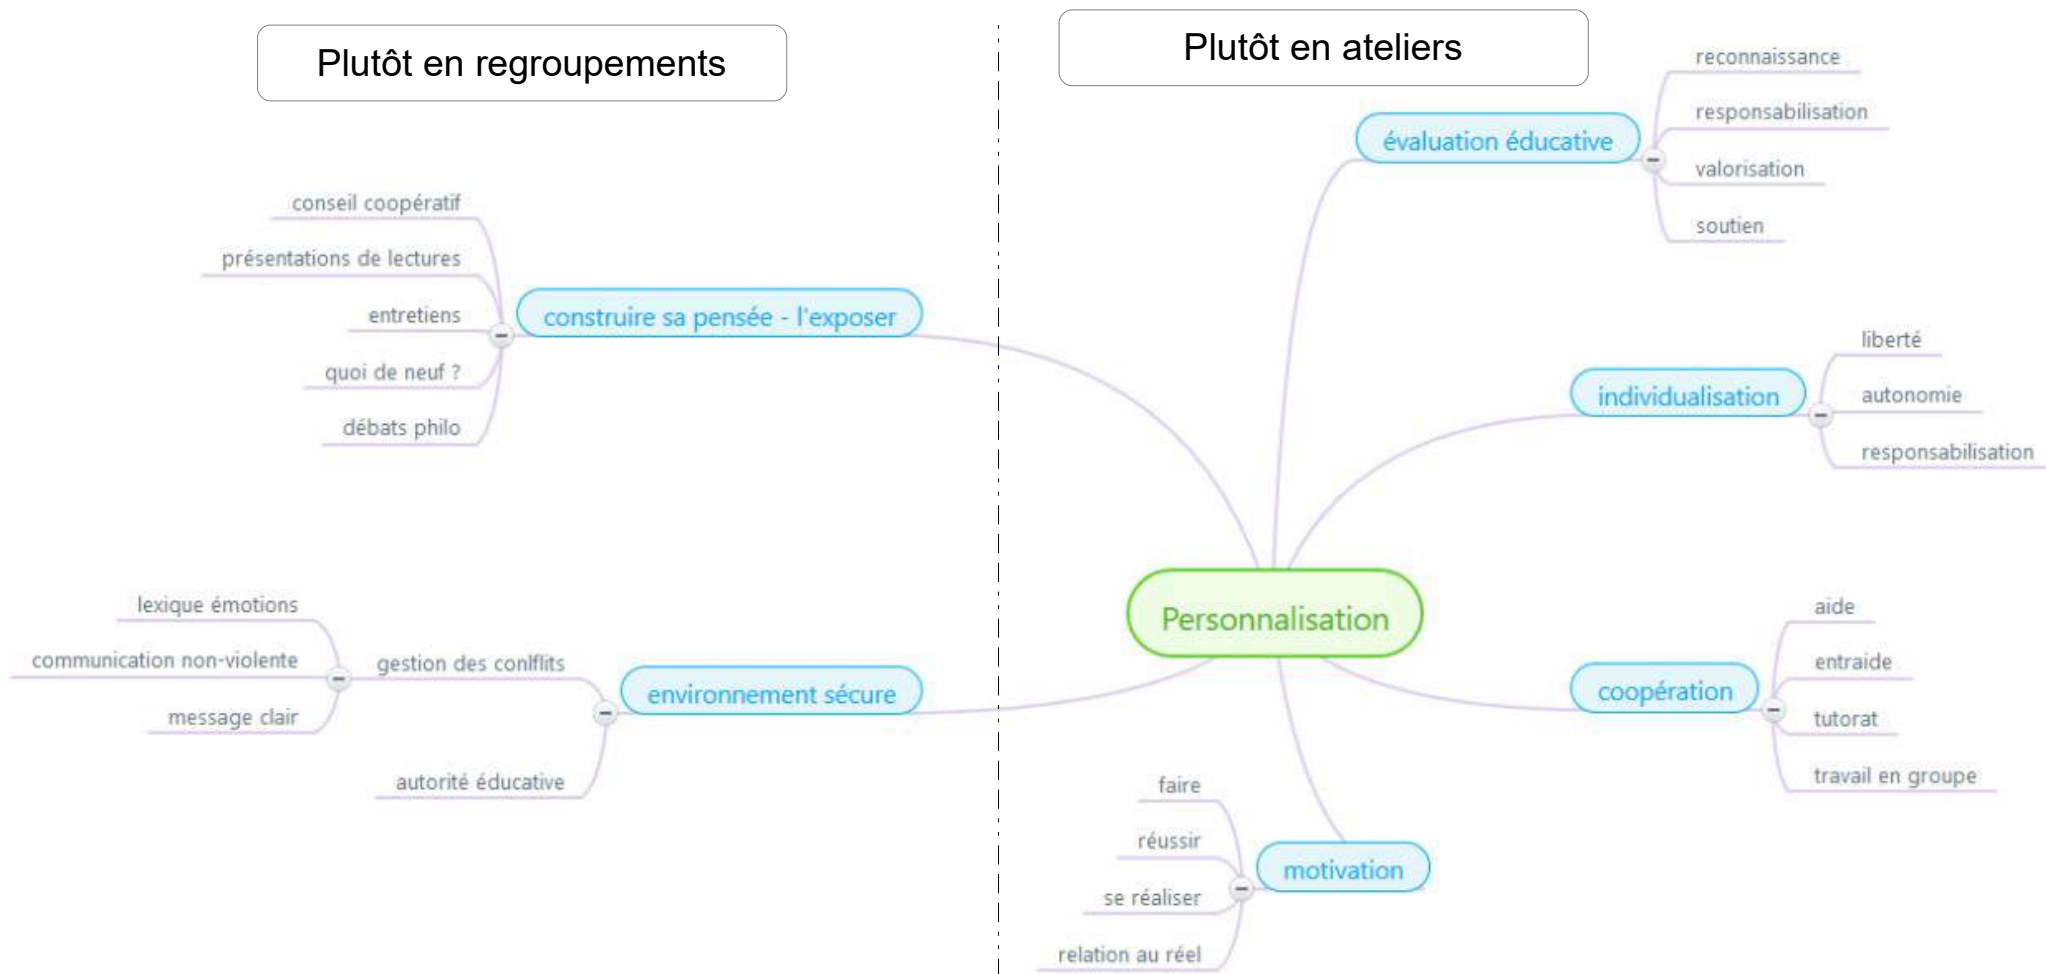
Plutôt en regroupements

Plutôt en ateliers

Personnalisation

construire sa pensée - l'exposer

conseil coopératif

présentations de lectures

entretiens

quoi de neuf ?

débats philo

environnement sécure

gestion des conlflits

lexique émotions

communication non-violente

message clair

autorité éducative

évaluation éducative

reconnaissance

responsabilisation

valorisation

soutien

individualisation

liberté

autonomie

responsabilisation

coopération

aide

entraide

tutorat

travail en groupe

motivation

faire

réussir

se réaliser

relation au réel